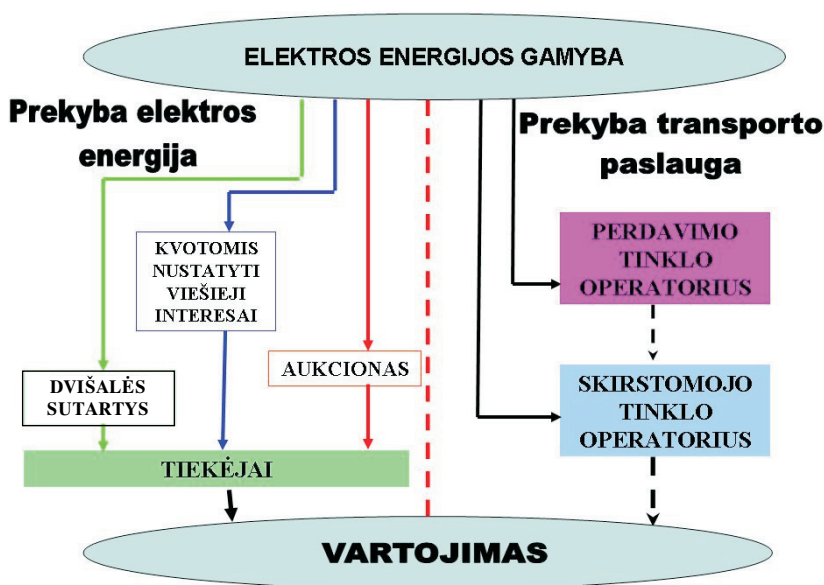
ELEKTROS ENERGIJOS GAMYBA

Prekyba elektros energija

Prekyba transporto paslauga

KVOTOMIS NUSTATYTI VIEŠIEJI INTERESAI

PERDAVIMO TINKLO OPERATORIUS

AUKCIONAS

DVIŠALĖS SUTARTYS

SKIRSTOMOJO TINKLO OPERATORIUS

TIEKĖJAI

VARTOJIMAS